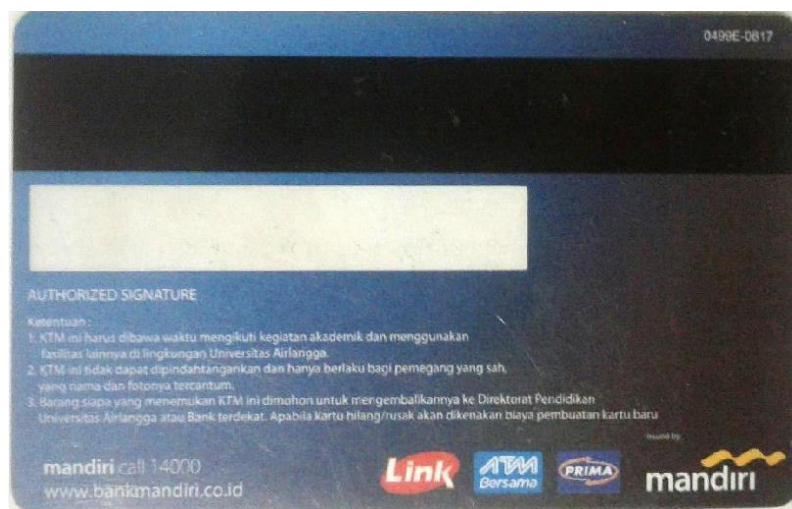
0499E-0817

AUTHORIZED SIGNATURE

Ketentuan :
1. KTM ini harus dibawa waktu mengikuti kegiatan akademik dan menggunakan fasilitas lainnya di lingkungan Universitas Airlangga.
2. KTM ini tidak dapat dipindahtangankan dan hanya berlaku bagi pemegang yang sah, yang nama dan fotonya tercantum.
3. Barang siapa yang menemukan KTM ini dimohon untuk mengembalikannya ke Direktorat Pendidikan Universitas Airlangga atau Bank terdekat. Apabila kartu hilang/rusak akan dikenakan biaya pembuatan kartu baru

mandiri call 14000
www.bankmandiri.co.id

Link
ATM Bersama
PRIMA
issued by
mandiri